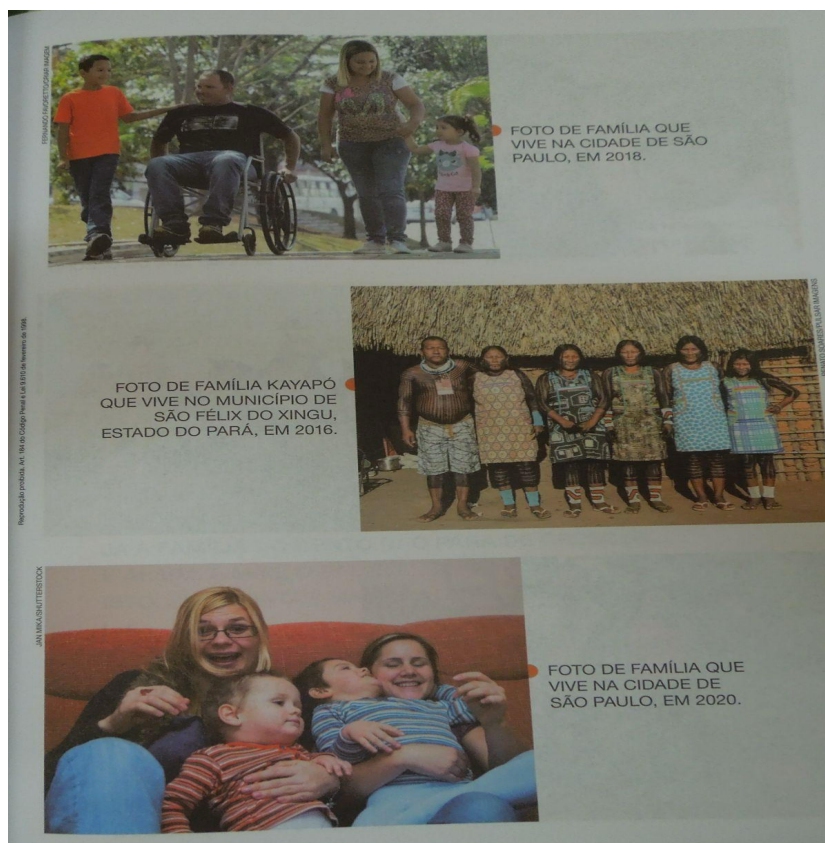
FERNANDO FAVORETTO/CRIAR IMAGEM

FOTO DE FAMÍLIA QUE VIVE NA CIDADE DE SÃO PAULO, EM 2018.

Reprodução proibida. Art. 184 do Código Penal e Lei 9.610 de fevereiro de 1998.

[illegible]/PULSAR IMAGENS

FOTO DE FAMÍLIA KAYAPÓ QUE VIVE NO MUNICÍPIO DE SÃO FÉLIX DO XINGU, ESTADO DO PARÁ, EM 2016.

JAN MIKA/SHUTTERSTOCK

FOTO DE FAMÍLIA QUE VIVE NA CIDADE DE SÃO PAULO, EM 2020.